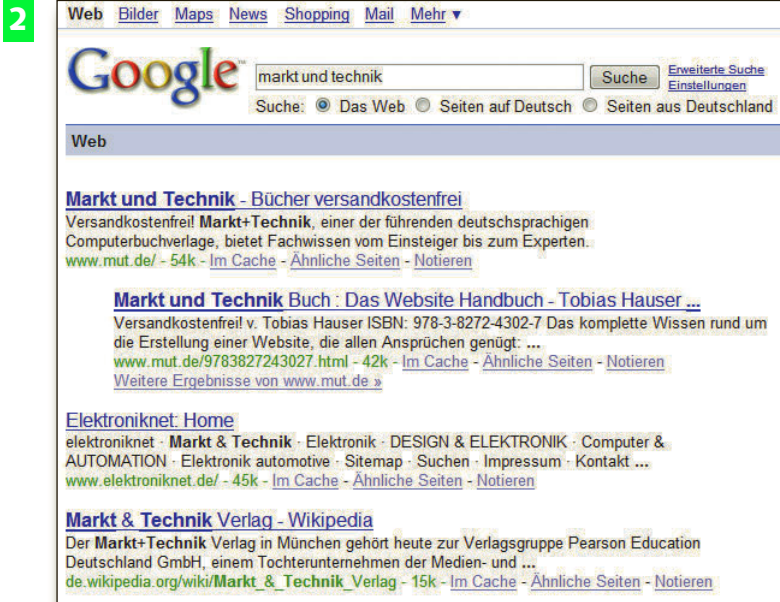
2

Web Bilder Maps News Shopping Mail Mehr ▾

Google

markt und technik

Suche

Erweiterte Suche
Einstellungen

Suche: Das Web Seiten auf Deutsch Seiten aus Deutschland

Web

Markt und Technik - Bücher versandkostenfrei
Versandkostenfrei! Markt+Technik, einer der führenden deutschsprachigen Computerbuchverlage, bietet Fachwissen vom Einsteiger bis zum Experten.
www.mut.de/ - 54k - Im Cache - Ähnliche Seiten - Notieren

Markt und Technik Buch : Das Website Handbuch - Tobias Hauser ...
Versandkostenfrei! v. Tobias Hauser ISBN: 978-3-8272-4302-7 Das komplette Wissen rund um die Erstellung einer Website, die allen Ansprüchen genügt: ...
www.mut.de/9783827243027.html - 42k - Im Cache - Ähnliche Seiten - Notieren
Weitere Ergebnisse von www.mut.de »

Elektroniknet: Home
elektroniknet · Markt & Technik · Elektronik · DESIGN & ELEKTRONIK · Computer & AUTOMATION · Elektronik automotive · Sitemap · Suchen · Impressum · Kontakt ...
www.elektroniknet.de/ - 45k - Im Cache - Ähnliche Seiten - Notieren

Markt & Technik Verlag - Wikipedia
Der Markt+Technik Verlag in München gehört heute zur Verlagsgruppe Pearson Education Deutschland GmbH, einem Tochterunternehmen der Medien- und ...
de.wikipedia.org/wiki/Markt_&_Technik_Verlag - 15k - Im Cache - Ähnliche Seiten - Notieren